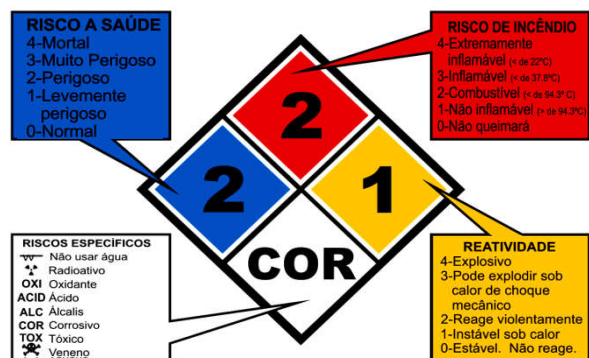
RISCO A SAÚDE
4-Mortal
3-Muito Perigoso
2-Perigoso
1-Levemente perigoso
0-Normal

RISCO DE INCÊNDIO
4-Extremamente inflamável (< de 22°C)
3-Inflamável (< de 37.8°C)
2-Combustível (< de 94.3° C)
1-Não inflamável (> de 94.3°C)
0-Não queimará

2

2

1

COR

RISCOS ESPECÍFICOS
Não usar água
Radioativo
OXI Oxidante
ACID Ácido
ALC Álcalis
COR Corrosivo
TOX Tóxico
Veneno

REATIVIDADE
4-Explosivo
3-Pode explodir sob calor de choque mecânico
2-Reage violentamente
1-Instável sob calor
0-Estável. Não reage.